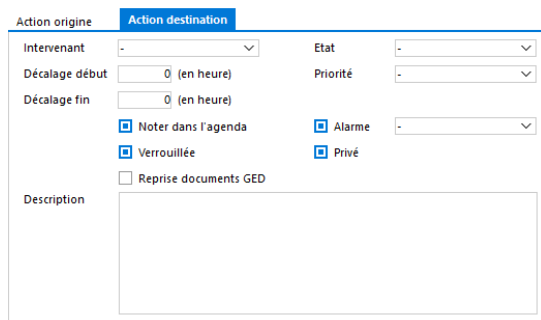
Action origine | Action destination

Intervenant -

Etat -

Décalage début 0 (en heure)

Priorité -

Décalage fin 0 (en heure)

Noter dans l'agenda

Alarme -

Verrouillée

Privé

Reprise documents GED

Description